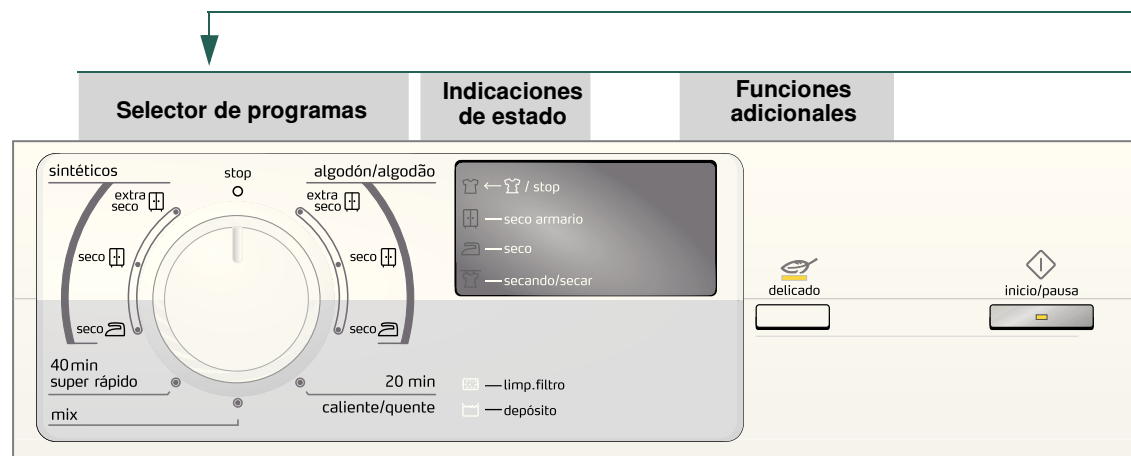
Selector de programas

Indicaciones de estado

Funciones adicionales

sintéticos

stop

algodón/algodão

extra seco

seco

seco

extra seco

seco

seco

← / stop

—seco armario

—seco

—secando/secar

delicado

inicio/pausa

40 min
super rápido

mix

20 min

caliente/quente

—limp.filtro

—depósito